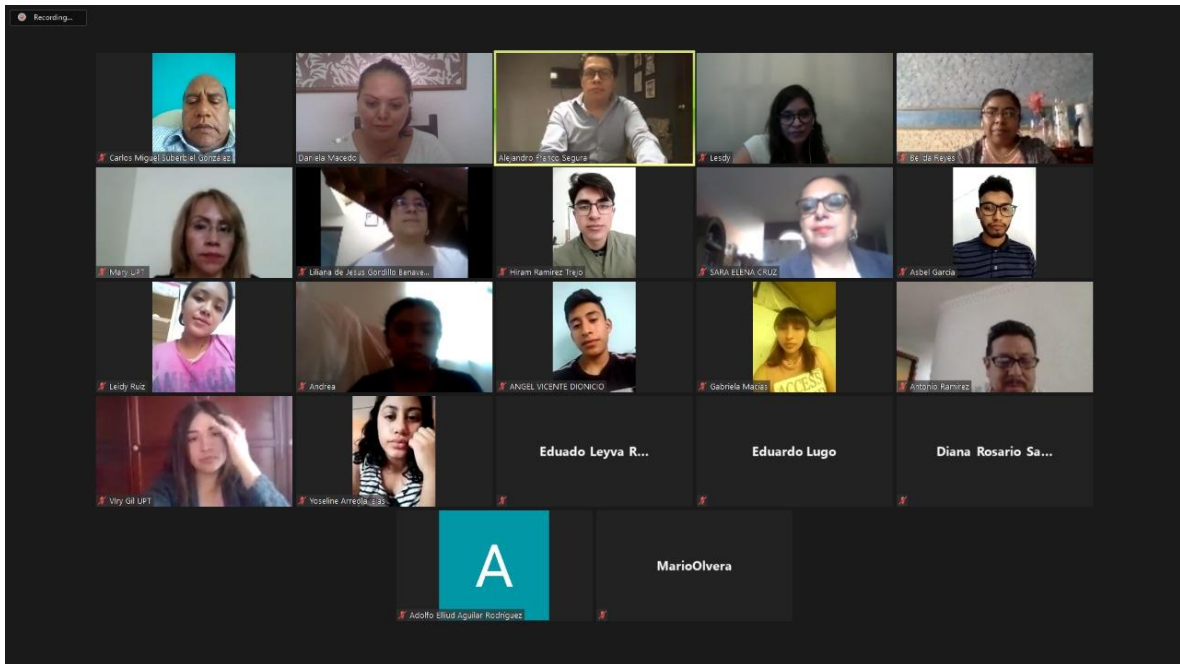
Recording...

Carlos Miguel Suberbiel Gonzalez

Daniela Macedo

Alejandro Franco Segura

Lesdy

Belinda Reyes

Mary UPT

Liliana de Jesus Gordillo Benave...

Hiram Ramirez Trejo

SARA ELENA CRUZ

Asbel Garcia

Leidy Ruiz

Andrea

ANGEL VICENTE DIONICIO

Gabriela Macias

ACCESS

Antonio Ramirez

Vlry Gil UPT

Yoseline Arreola Elias

Eduado Leyva R...

Eduardo Lugo

Diana Rosario Sa...

A

Adolfo Elliud Aguilar Rodriguez

MarioOlvera